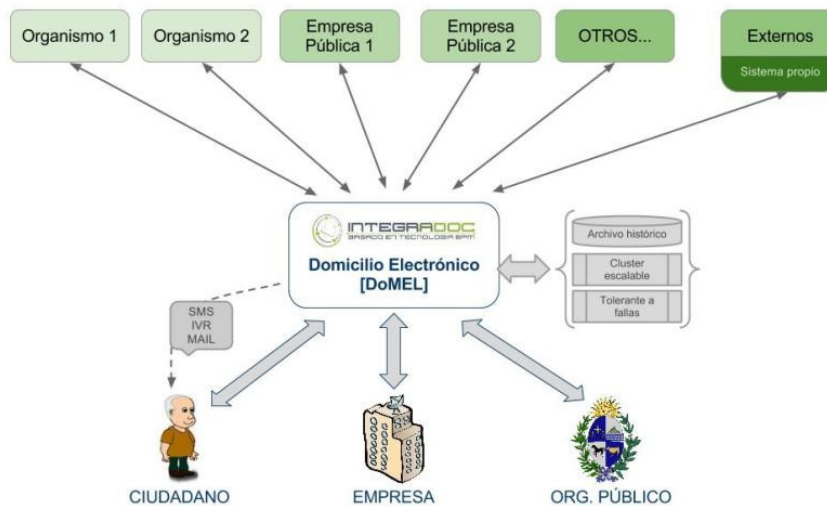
Organismo 1

Organismo 2

Empresa Pública 1

Empresa Pública 2

OTROS...

Externos

Sistema propio

INTEGRADOC
BASADO EN TECNOLOGÍA BPM

Domicilio Electrónico [DoMEL]

Archivo histórico

Cluster escalable

Tolerante a fallas

SMS
IVR
MAIL

CIUDADANO

EMPRESA

ORG. PÚBLICO